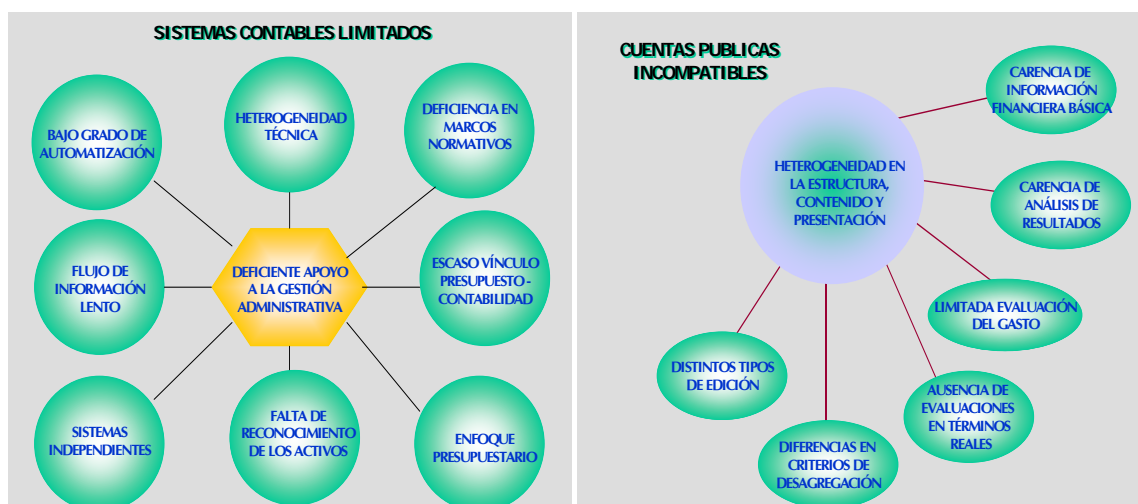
SISTEMAS CONTABLES LIMITADOS

HETEROGENEIDAD TÉCNICA

BAJO GRADO DE AUTOMATIZACIÓN

DEFICIENCIA EN MARCOS NORMATIVOS

FLUJO DE INFORMACIÓN LENTO

DEFICIENTE APOYO A LA GESTIÓN ADMINISTRATIVA

ESCASO VÍNCULO PRESUPUESTO - CONTABILIDAD

SISTEMAS INDEPENDIENTES

FALTA DE RECONOCIMIENTO DE LOS ACTIVOS

ENFOQUE PRESUPUESTARIO

CUENTAS PUBLICAS INCOMPATIBLES

CARENCIA DE INFORMACIÓN FINANCIERA BÁSICA

HETEROGENEIDAD EN LA ESTRUCTURA, CONTENIDO Y PRESENTACIÓN

CARENCIA DE ANÁLISIS DE RESULTADOS

LIMITADA EVALUACIÓN DEL GASTO

DISTINTOS TIPOS DE EDICIÓN

AUSENCIA DE EVALUACIONES EN TÉRMINOS REALES

DIFERENCIAS EN CRITERIOS DE DESAGREGACIÓN